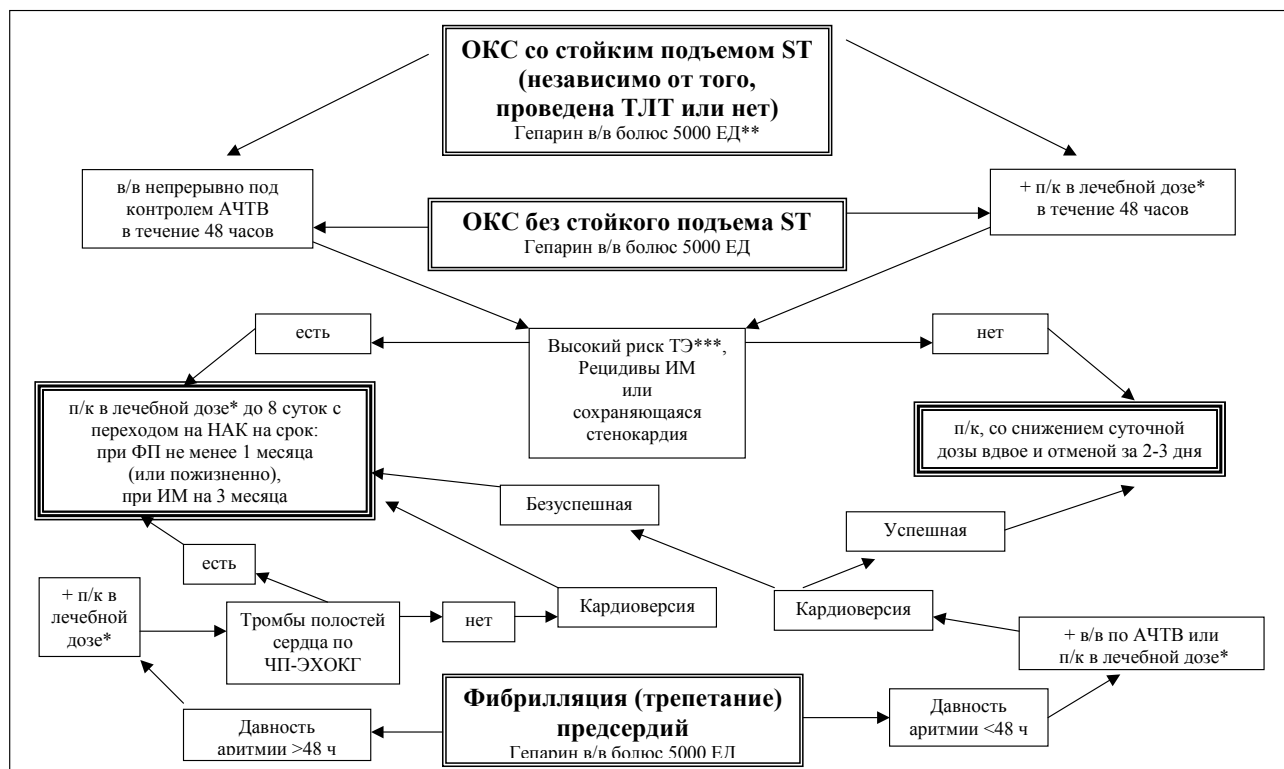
ОКС со стойким подъемом ST (независимо от того, проведена ТЛТ или нет)
Гепарин в/в болюс 5000 ЕД**

в/в непрерывно под контролем АЧТВ в течение 48 часов

ОКС без стойкого подъема ST
Гепарин в/в болюс 5000 ЕД

+ п/к в лечебной дозе* в течение 48 часов

есть

Высокий риск ТЭ***, Рецидивы ИМ или сохраняющаяся стенокардия

нет

п/к в лечебной дозе* до 8 суток с переходом на НАК на срок: при ФП не менее 1 месяца (или пожизненно), при ИМ на 3 месяца

п/к, со снижением суточной дозы вдвое и отменой за 2-3 дня

Безуспешная

Успешная

есть

+ п/к в лечебной дозе*

Тромбы полостей сердца по ЧП-ЭХОКГ

нет

Кардиоверсия

Кардиоверсия

+ в/в по АЧТВ или п/к в лечебной дозе*

Давность аритмии >48 ч

Фибрилляция (трепетание) предсердий
Гепарин в/в болюс 5000 ЕД

Давность аритмии <48 ч